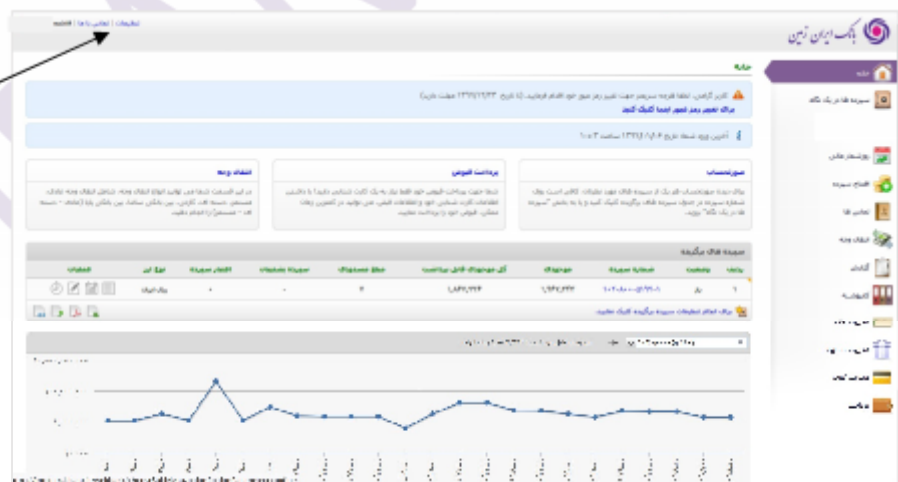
بانک ایران زمین

تنظیمات | تماس با ما | خروج

خانه

سپرده ها در یک نگاه

روزشمار مالی

افتتاح سپرده

تسهیلات

انتقال وجه

گزارشات

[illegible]

خانه

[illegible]

برای تغییر رمز عبور اینجا کلیک کنید

آخرین ورود شما: تاریخ ۱۳۹۲/۰۸/۰۶ ساعت ۱۰:۰۲

صورتحساب

پرداخت قبوض

انتقال وجه

سپرده های برگزیده

| ردیف | نام سپرده | شماره سپرده | موجودی | آخرین موجودی قابل برداشت | مبلغ مسدودی | سپرده تضمینی | اعتبار سپرده | نوع ارز | عملیات |
|---|---|---|---|---|---|---|---|---|---|
| ۱ | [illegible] | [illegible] | ۱,۶۶۷,۲۲۴ | ۱,۶۶۷,۲۲۴ | ۳ | - | ۰ | ریال ایران | |

برای انجام تنظیمات سپرده برگزیده کلیک نمایید